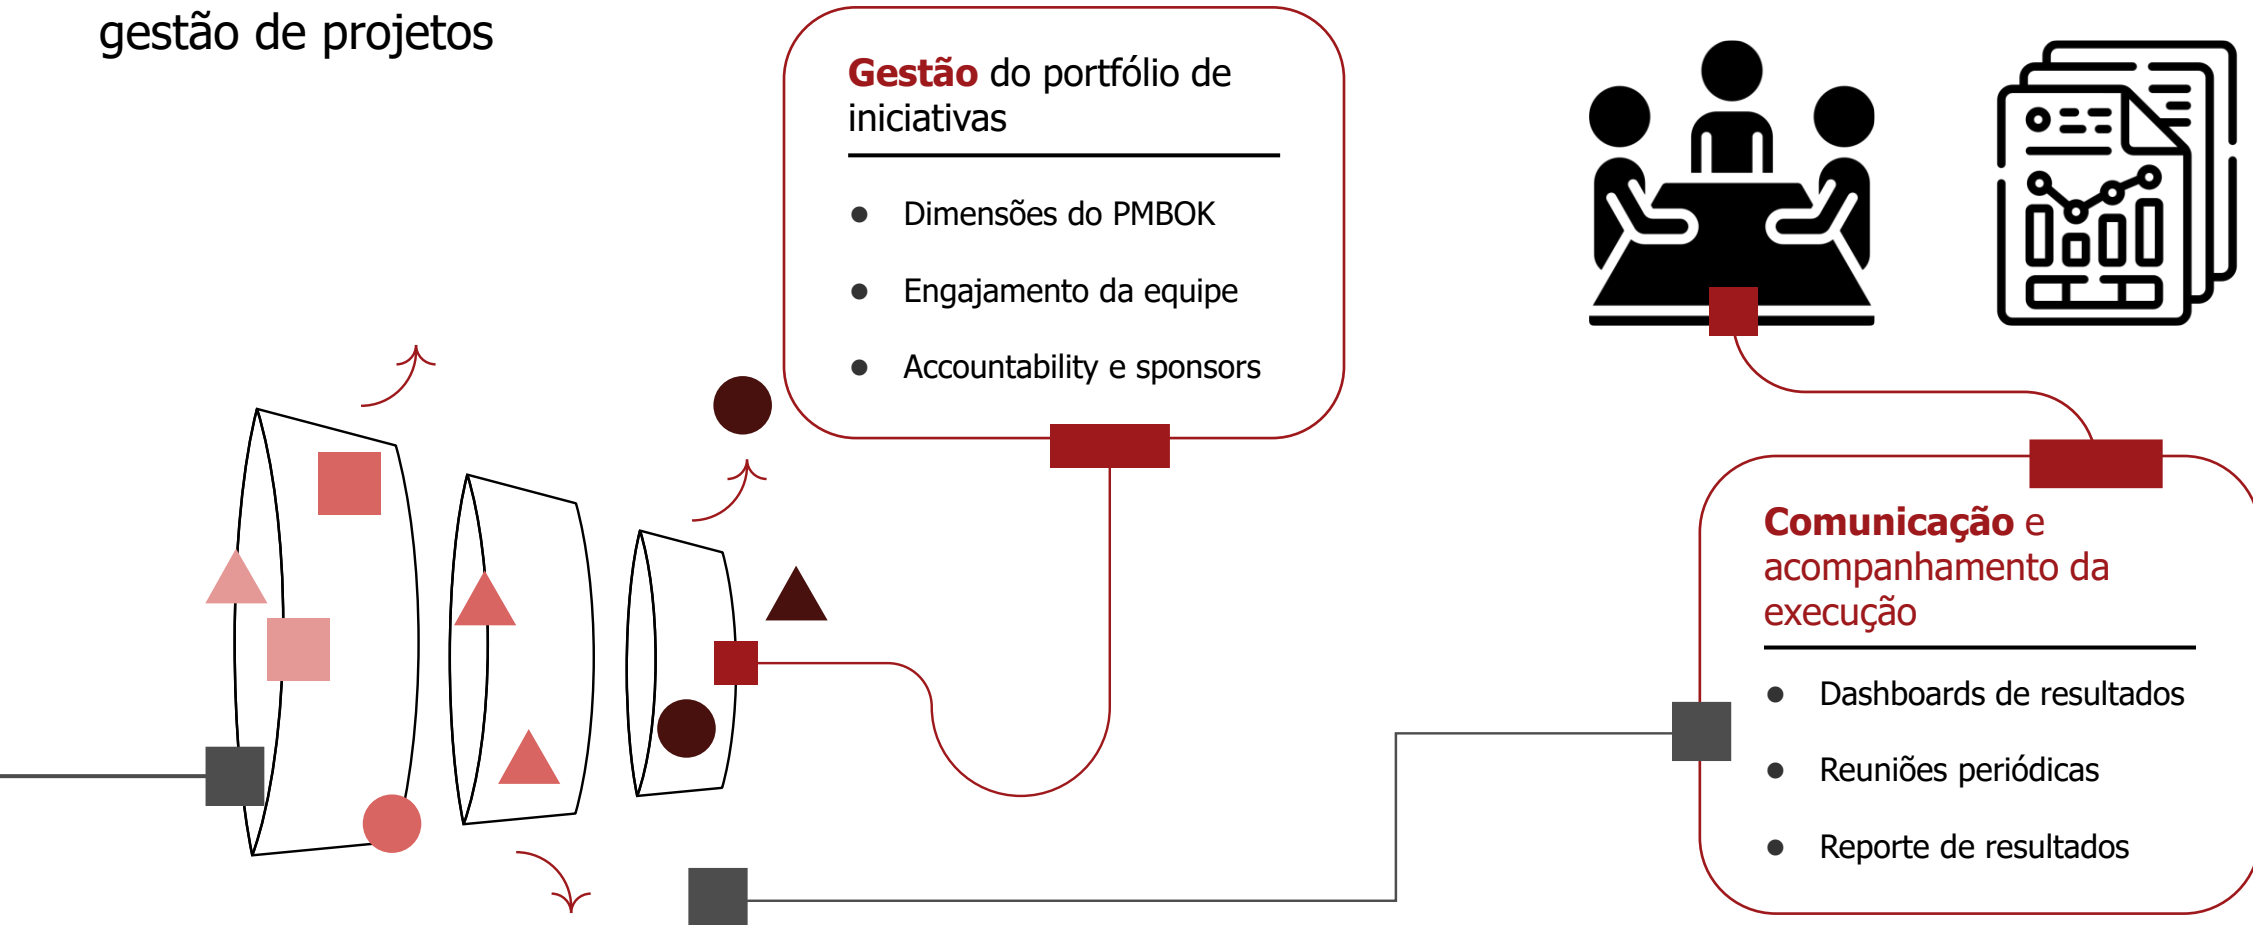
gestão de projetos

Gestão do portfólio de iniciativas

- Dimensões do PMBOK
- Engajamento da equipe
- Accountability e sponsors

Comunicação e acompanhamento da execução

- Dashboards de resultados
- Reuniões periódicas
- Reporte de resultados